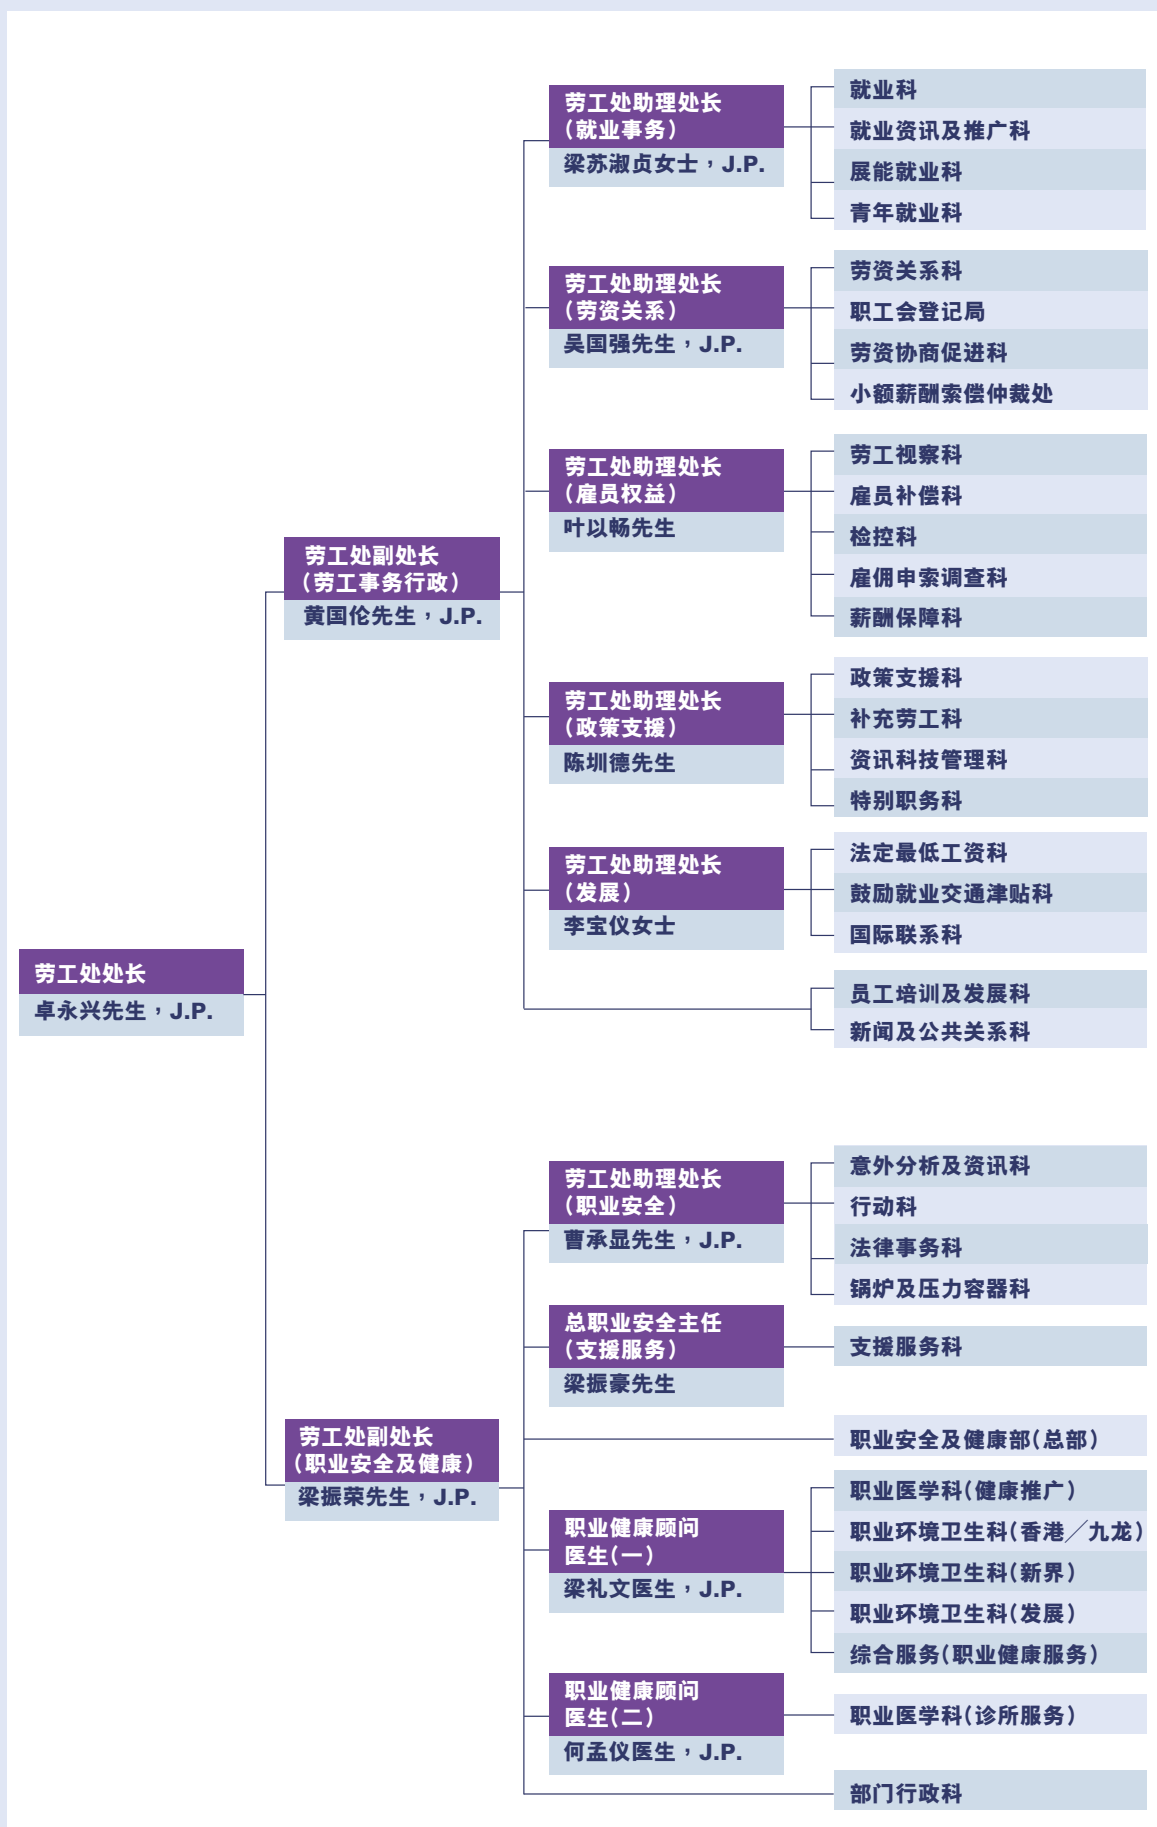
劳工处处长
卓永兴先生，J.P.

劳工处副处长
（劳工事务行政）
黄国伦先生，J.P.

劳工处助理处长
（就业事务）
梁苏淑贞女士，J.P.

就业科
就业资讯及推广科
展能就业科
青年就业科

劳工处助理处长
（劳资关系）
吴国强先生，J.P.

劳资关系科
职工会登记局
劳资协商促进科
小额薪酬索偿仲裁处

劳工处助理处长
（雇员权益）
叶以畅先生

劳工视察科
雇员补偿科
检控科
雇佣申索调查科
薪酬保障科

劳工处助理处长
（政策支援）
陈圳德先生

政策支援科
补充劳工科
资讯科技管理科
特别职务科

劳工处助理处长
（发展）
李宝仪女士

法定最低工资科
鼓励就业交通津贴科
国际联系科

员工培训及发展科
新闻及公共关系科

劳工处副处长
（职业安全及健康）
梁振荣先生，J.P.

劳工处助理处长
（职业安全）
曹承显先生，J.P.

意外分析及资讯科
行动科
法律事务科
锅炉及压力容器科

总职业安全主任
（支援服务）
梁振豪先生

支援服务科

职业安全及健康部（总部）

职业健康顾问
医生（一）
梁礼文医生，J.P.

职业医学科（健康推广）
职业环境卫生科（香港／九龙）
职业环境卫生科（新界）
职业环境卫生科（发展）
综合服务（职业健康服务）

职业健康顾问
医生（二）
何孟仪医生，J.P.

职业医学科（诊所服务）

部门行政科